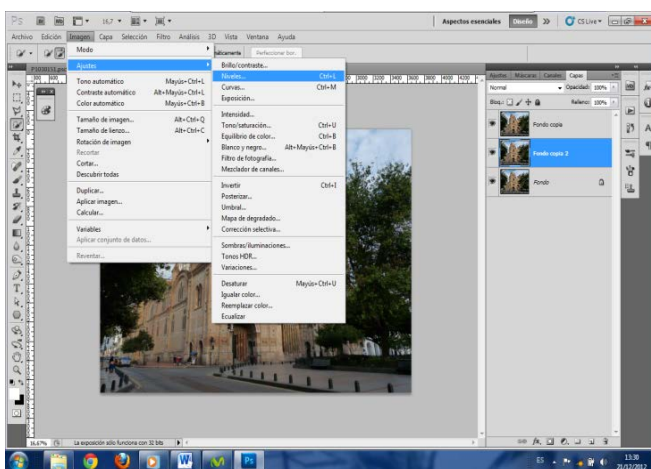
Ps 16,7 ▾ Aspectos esenciales Diseño » CS Live ▾

Archivo Edición Imagen Capa Selección Filtro Análisis 3D Vista Ventana Ayuda

Modo
Ajustes
Tono automático Mayús+Ctrl+L
Contraste automático Alt+Mayús+Ctrl+L
Color automático Mayús+Ctrl+B
Tamaño de imagen... Alt+Ctrl+Q
Tamaño de lienzo... Alt+Ctrl+C
Rotación de imagen
Recortar
Cortar...
Descubrir todas
Duplicar...
Aplicar imagen...
Calcular...
Variables
Aplicar conjunto de datos...
Reventar...

Brillo/contraste...
Niveles... Ctrl+L
Curvas... Ctrl+M
Exposición...
Intensidad...
Tono/saturación... Ctrl+U
Equilibrio de color... Ctrl+B
Blanco y negro... Alt+Mayús+Ctrl+B
Filtro de fotografía...
Mezclador de canales...
Invertir Ctrl+I
Posterizar...
Umbral...
Mapa de degradado...
Corrección selectiva...
Sombras/iluminaciones...
Tonos HDR...
Variaciones...
Desaturar Mayús+Ctrl+U
Igualar color...
Reemplazar color...
Ecualizar

Ajustes Máscaras Canales Capas
Normal Opacidad: 100%
Bloq.: Relleno: 100%
Fondo copia
Fondo copia 2
Fondo

16,67% La exposición sólo funciona con 32 bits

ES 13:30 21/12/2012